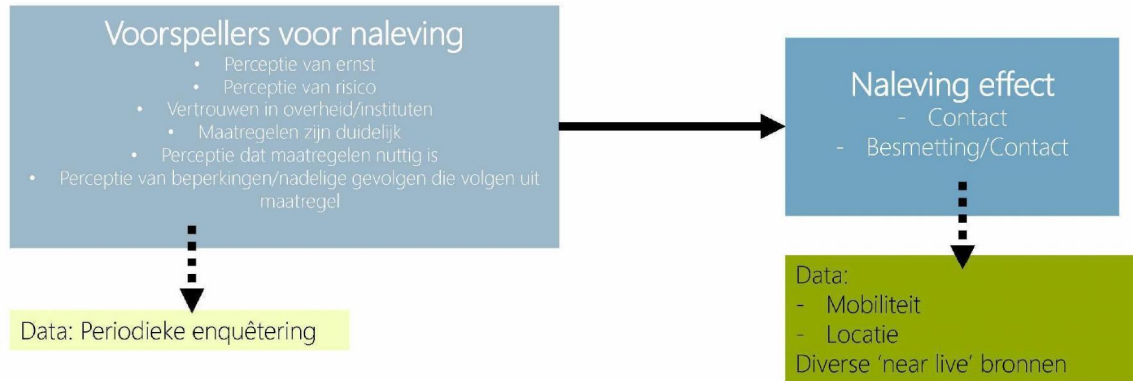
Voorspellers voor naleving
- Perceptie van ernst
- Perceptie van risico
- Vertrouwen in overheid/instituten
- Maatregelen zijn duidelijk
- Perceptie dat maatregelen nuttig is
- Perceptie van beperkingen/nadelige gevolgen die volgen uit maatregel

Data: Periodieke enquêtering

Naleving effect
- Contact
- Besmetting/Contact

Data:
- Mobiliteit
- Locatie
Diverse 'near live' bronnen